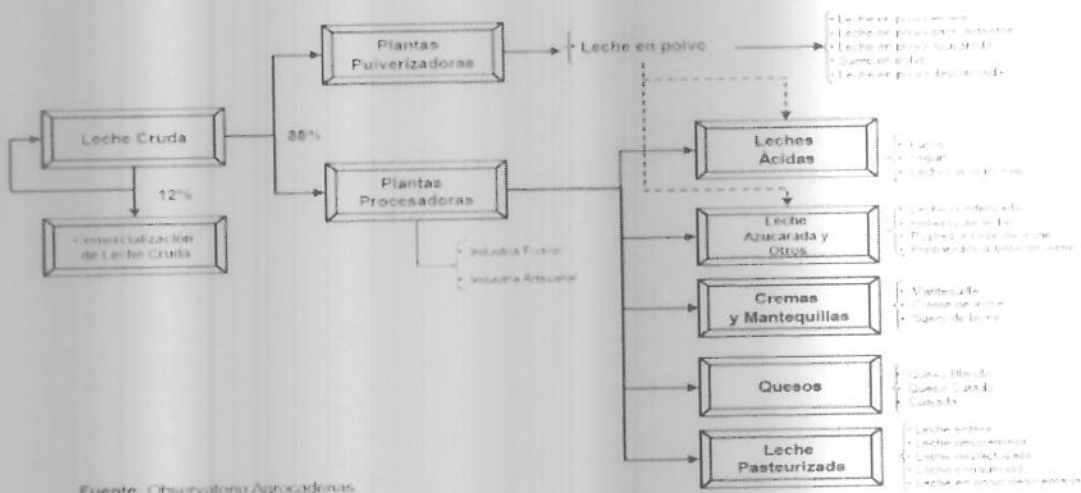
Plantas Pulverizadoras

Leche en polvo

- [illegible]
- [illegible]
- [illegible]
- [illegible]
- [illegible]

Leche Cruda

88%

12%

Comercialización de Leche Cruda

Plantas Procesadoras

- Industria Formal
- Industria Artesanal

Leches Acidas

- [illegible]
- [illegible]
- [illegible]

Leche Azucarada y Otros

- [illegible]
- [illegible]
- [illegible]
- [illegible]

Cremas y Mantequillas

- Mantequilla
- Crema de leche
- Suero de leche

Quesos

- Queso Blando
- Queso Cuajada
- Cuajada

Leche Pasteurizada

- Leche entera
- Leche descremada
- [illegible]
- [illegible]
- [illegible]

Fuente: Observatorio Agrocadenas